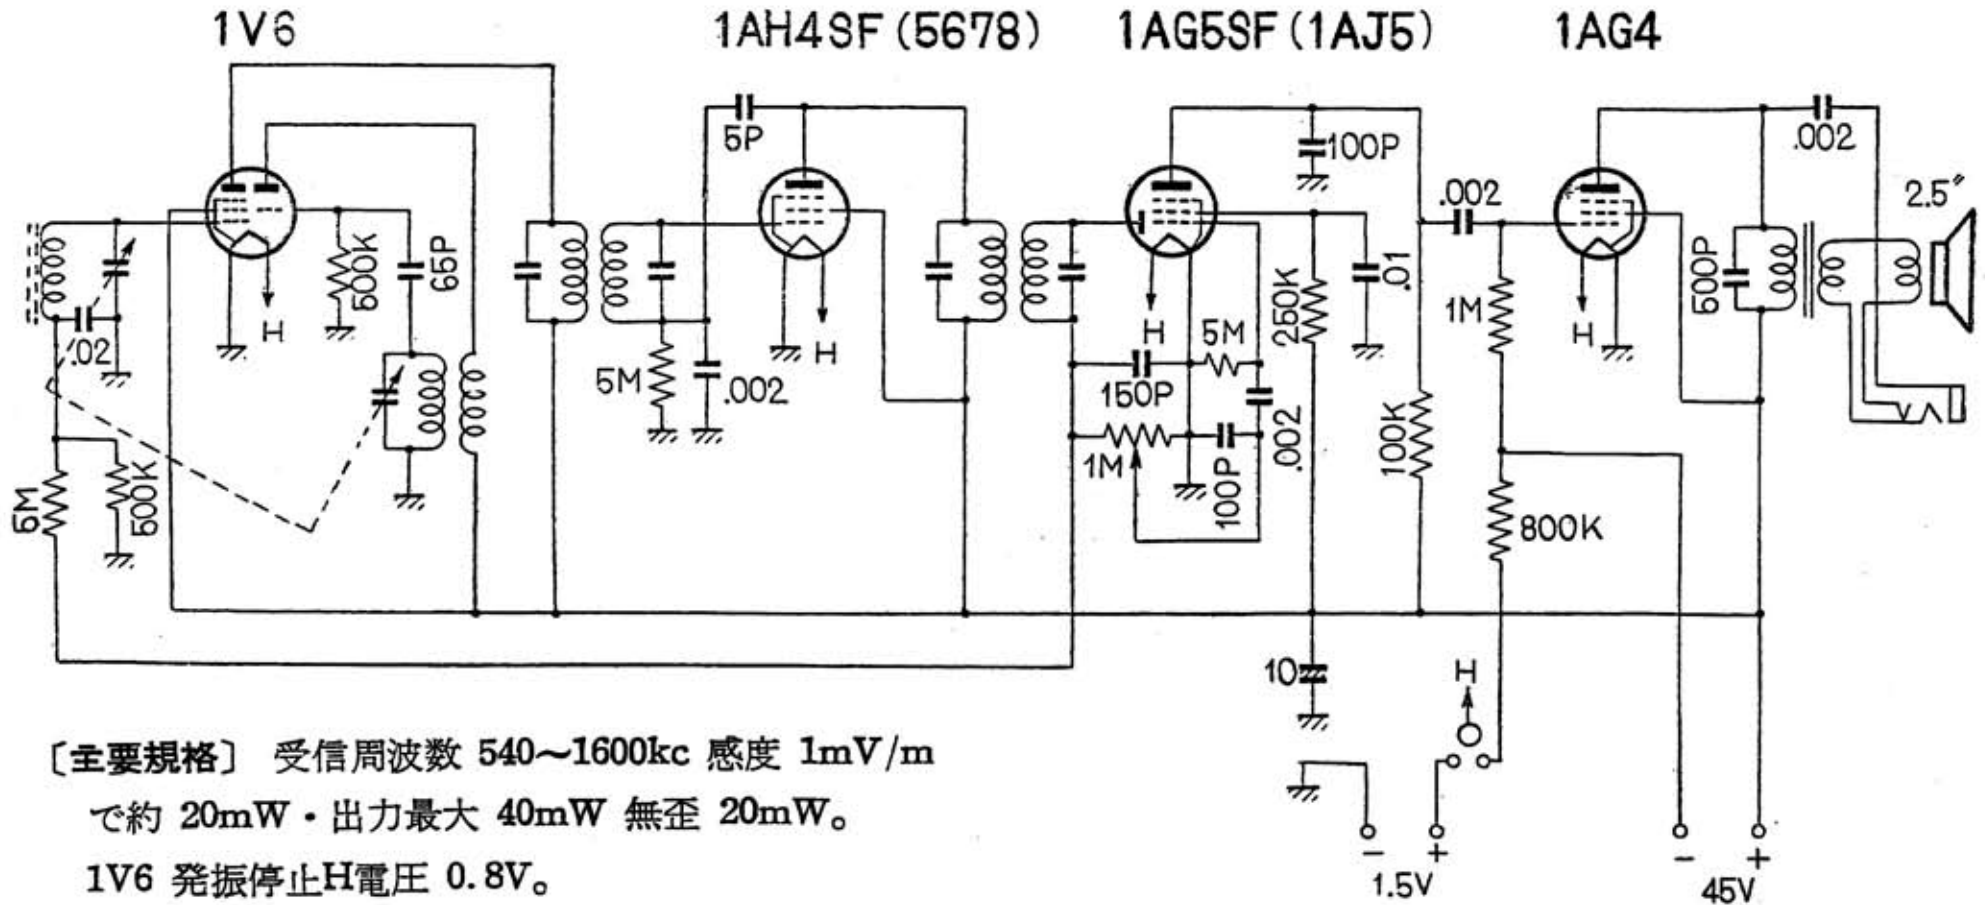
1V6
1AH4SF (5678)
1AG5SF (1AJ5)
1AG4

.02
500K
65P
H
5M
500K
5P
5M
.002
H
100P
.002
H
5M
150P
1M
100P
.002
250K
.01
100K
1M
800K
.002
H
500P
2.5″
10
H
−
+
1.5V
−
+
45V

〔主要規格〕 受信周波数 540～1600kc 感度 1mV/m で約 20mW・出力最大 40mW 無歪 20mW。
1V6 発振停止H電圧 0.8V。